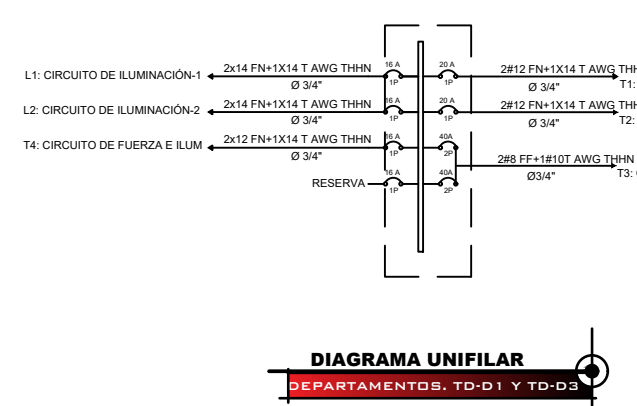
L1: CIRCUITO DE ILUMINACIÓN-1
2x14 FN+1X14 T AWG THHN
Ø 3/4"
16 A
1P
20 A
1P
2#12 FN+1X14 T AWG THHN
Ø 3/4"
T1:

L2: CIRCUITO DE ILUMINACIÓN-2
2x14 FN+1X14 T AWG THHN
Ø 3/4"
16 A
1P
20 A
1P
2#12 FN+1X14 T AWG THHN
Ø 3/4"
T2:

T4: CIRCUITO DE FUERZA E ILUM
2x12 FN+1X14 T AWG THHN
Ø 3/4"
16 A
1P
40A
2P
2#8 FF+1#10T AWG THHN
Ø3/4"
T3: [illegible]

RESERVA
16 A
1P
40A
2P

DIAGRAMA UNIFILAR
DEPARTAMENTOS. TD-D1 Y TD-D3